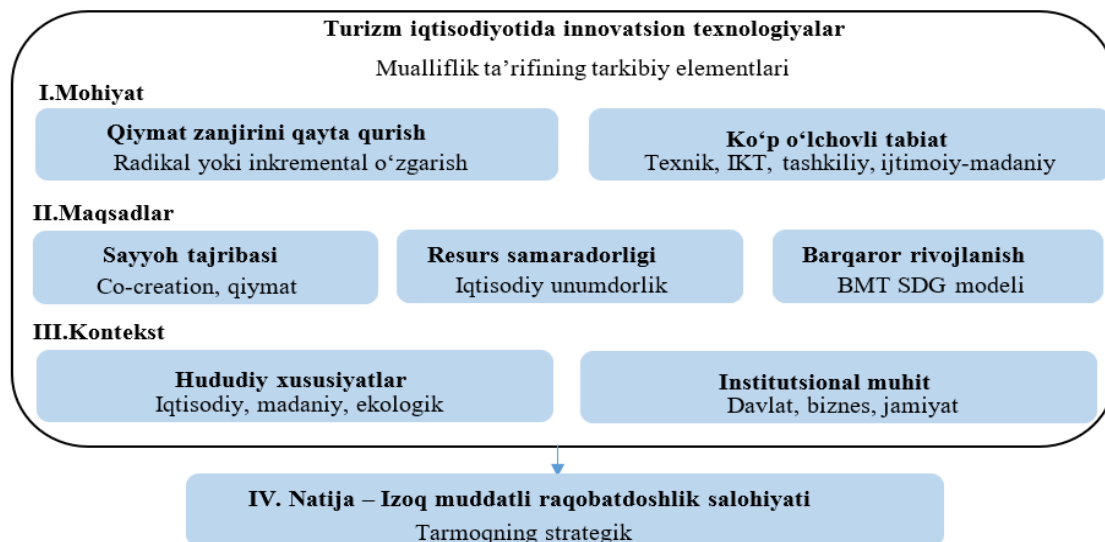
Turizm iqtisodiyotida innovatsion texnologiyalar

Mualliflik ta’rifining tarkibiy elementlari

I.Mohiyat

Qiymat zanjirini qayta qurish
Radikal yoki inkremental o‘zgarish

Ko‘p o‘lchovli tabiat
Texnik, IKT, tashkiliy, ijtimoiy-madaniy

II.Maqsadlar

Sayyoh tajribasi
Co-creation, qiymat

Resurs samaradorligi
Iqtisodiy unumdorlik

Barqaror rivojlanish
BMT SDG modeli

III.Kontekst

Hududiy xususiyatlar
Iqtisodiy, madaniy, ekologik

Institutsional muhit
Davlat, biznes, jamiyat

IV. Natija – Izoq muddatli raqobatdoshlik salohiyati
Tarmoqning strategik